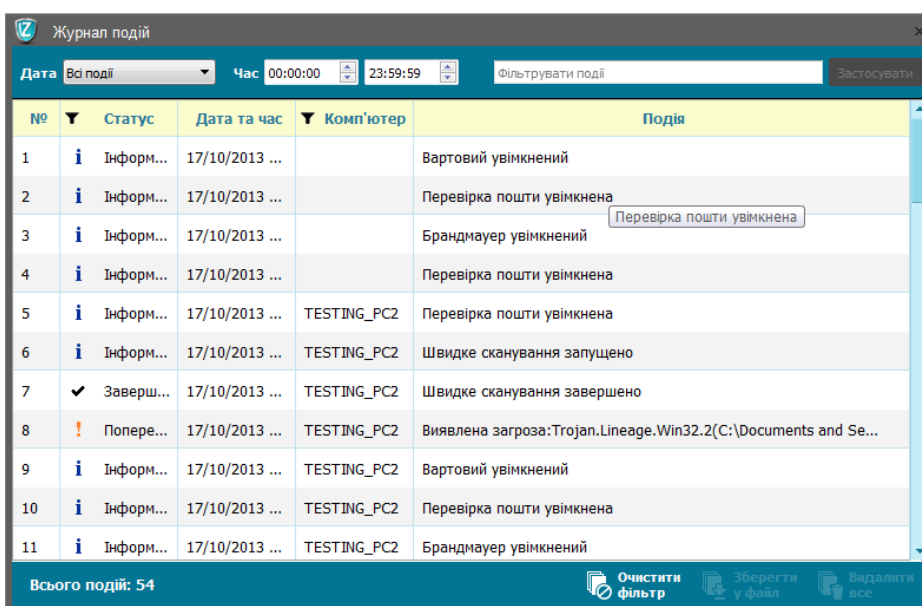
Журнал подій

Дата Всі події Час 00:00:00 23:59:59 Фільтрувати події Застосувати

| № | | Статус | Дата та час | Комп'ютер | Подія |
|---|---|---|---|---|---|
| 1 | i | Інформ... | 17/10/2013 ... | | Вартовий увімкнений |
| 2 | i | Інформ... | 17/10/2013 ... | | Перевірка пошти увімкнена |
| 3 | i | Інформ... | 17/10/2013 ... | | Брандмауер увімкнений |
| 4 | i | Інформ... | 17/10/2013 ... | | Перевірка пошти увімкнена |
| 5 | i | Інформ... | 17/10/2013 ... | TESTING_PC2 | Перевірка пошти увімкнена |
| 6 | i | Інформ... | 17/10/2013 ... | TESTING_PC2 | Швидке сканування запущено |
| 7 | ✔ | Заверш... | 17/10/2013 ... | TESTING_PC2 | Швидке сканування завершено |
| 8 | ! | Попере... | 17/10/2013 ... | TESTING_PC2 | Виявлена загроза:Trojan.Lineage.Win32.2(C:\Documents and Se... |
| 9 | i | Інформ... | 17/10/2013 ... | TESTING_PC2 | Вартовий увімкнений |
| 10 | i | Інформ... | 17/10/2013 ... | TESTING_PC2 | Перевірка пошти увімкнена |
| 11 | i | Інформ... | 17/10/2013 ... | TESTING_PC2 | Брандмауер увімкнений |

Перевірка пошти увімкнена

Всього подій: 54

Очистити фільтр

Зберегти у файл

Видалити все